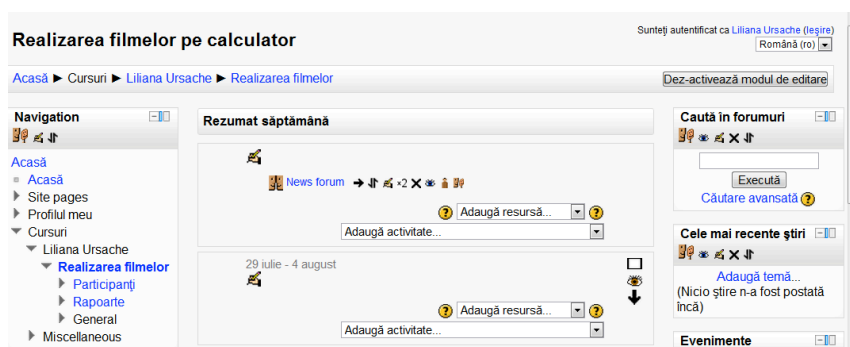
Realizarea filmelor pe calculator

Sunteţi autentificat ca Liliana Ursache (Ieşire)
Română (ro)

Acasă ► Cursuri ► Liliana Ursache ► Realizarea filmelor

Dez-activează modul de editare

Navigation

Acasă
Acasă
Site pages
Profilul meu
Cursuri
Liliana Ursache
Realizarea filmelor
Participanţi
Rapoarte
General
Miscellaneous

Rezumat săptămână

News forum ×2

Adaugă resursă...
Adaugă activitate...

29 iulie - 4 august

Adaugă resursă...
Adaugă activitate...

Caută în forumuri

Execută
Căutare avansată

Cele mai recente ştiri

Adaugă temă...
(Nicio ştire n-a fost postată încă)

Evenimente